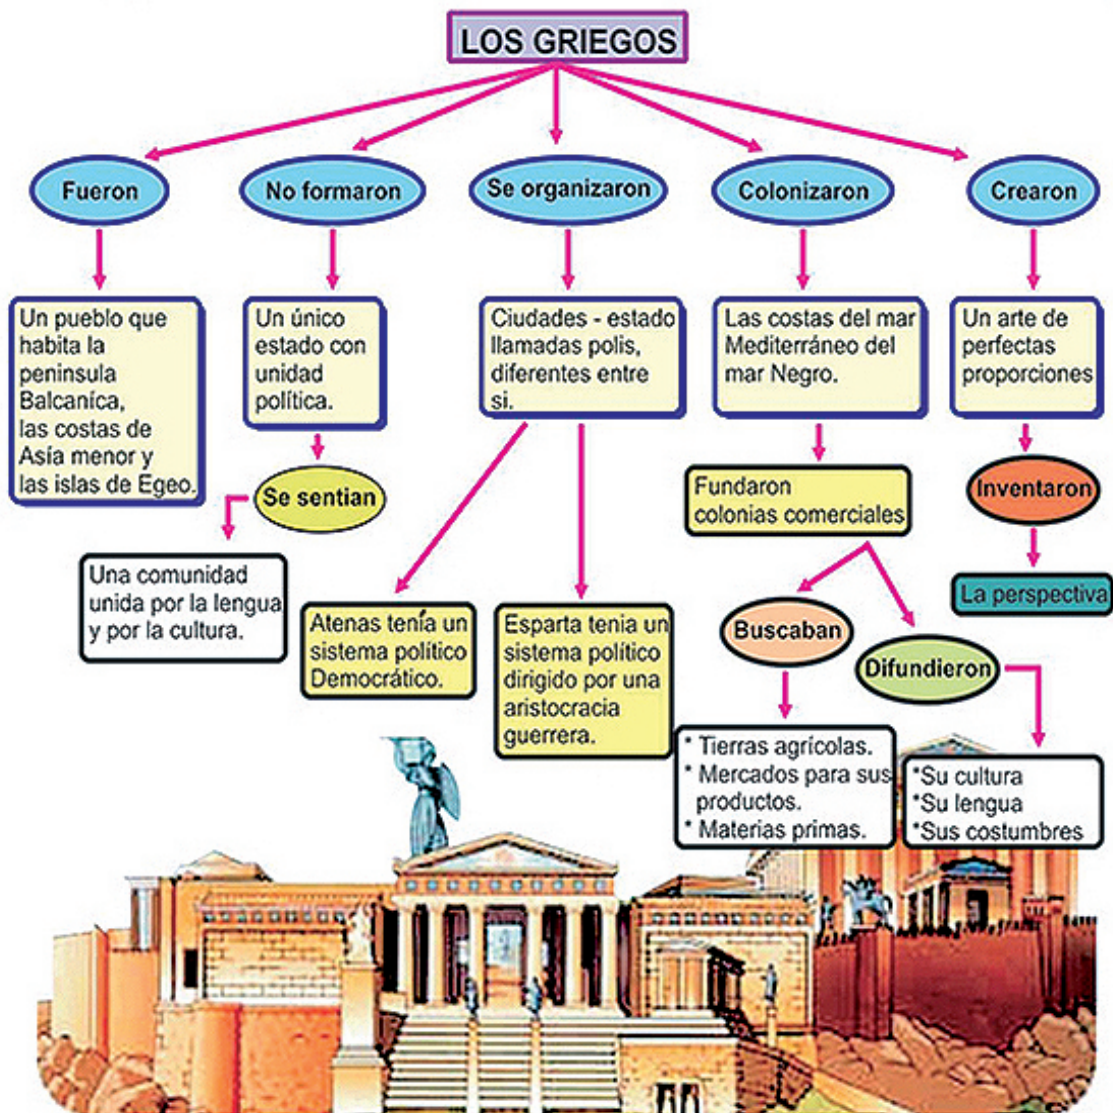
LOS GRIEGOS

Fueron

Un pueblo que habita la peninsula Balcaníca, las costas de Asía menor y las islas de Egeo.

No formaron

Un único estado con unidad política.

Se sentian

Una comunidad unida por la lengua y por la cultura.

Se organizaron

Ciudades - estado llamadas polis, diferentes entre si.

Atenas tenía un sistema político Democrático.

Esparta tenia un sistema político dirigido por una aristocracia guerrera.

Colonizaron

Las costas del mar Mediterráneo del mar Negro.

Fundaron colonias comerciales

Buscaban

* Tierras agrícolas.
* Mercados para sus productos.
* Materias primas.

Difundieron

*Su cultura
*Su lengua
*Sus costumbres

Crearon

Un arte de perfectas proporciones

Inventaron

La perspectiva